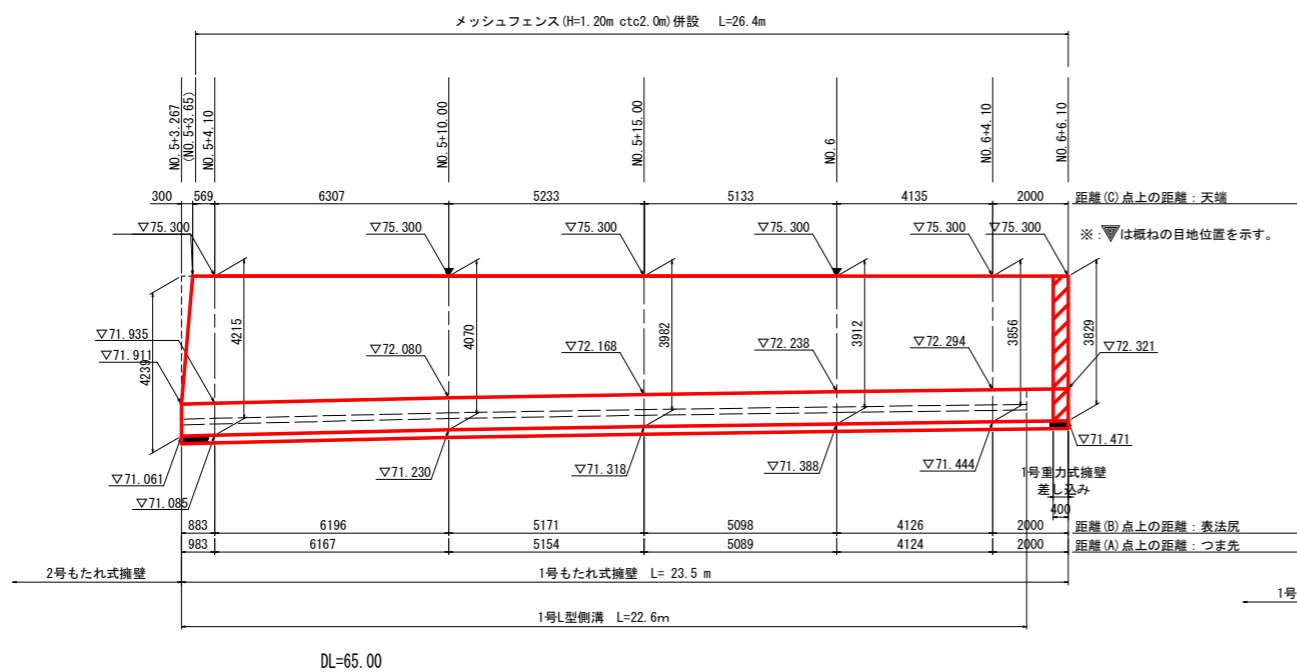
メッシュフェンス(H=1.20m ctc2.0m)併設　L=26.4m

NO.5+3.267
(NO.5+3.65)
NO.5+4.10
NO.5+10.00
NO.5+15.00
NO.6
NO.6+4.10
NO.6+6.10

300　569　6307　5233　5133　4135　2000　距離(C)点上の距離：天端

▽75.300　▽75.300　▽75.300　▽75.300　▽75.300　▽75.300

※：▽は概ねの目地位置を示す。

▽71.935
▽71.911
4239
4215
▽72.080
4070
▽72.168
3982
▽72.238
3912
▽72.294
3856
3829
▽72.321

▽71.061
▽71.085
▽71.230
▽71.318
▽71.388
▽71.444
▽71.471

1号重力式擁壁
差し込み
400

883　6196　5171　5098　4126　2000　距離(B)点上の距離：表法尻
983　6167　5154　5089　4124　2000　距離(A)点上の距離：つま先

2号もたれ式擁壁
1号もたれ式擁壁　L= 23.5 m
1号

1号L型側溝　L=22.6m

DL=65.00